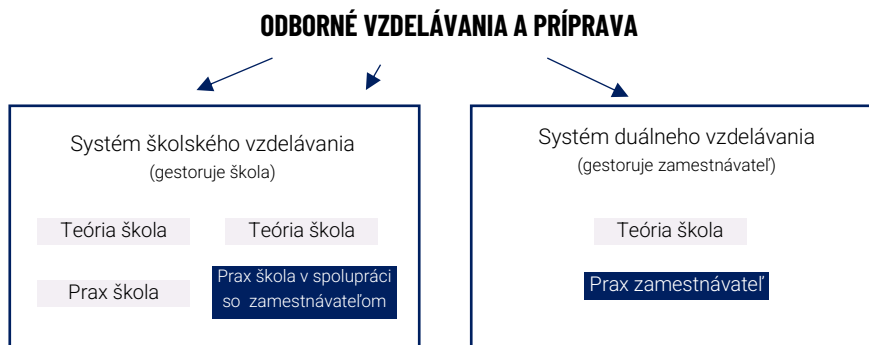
ODBORNÉ VZDELÁVANIA A PRÍPRAVA

Systém školského vzdelávania
(gestoruje škola)

Teória škola

Teória škola

Prax škola

Prax škola v spolupráci so zamestnávateľom

Systém duálneho vzdelávania
(gestoruje zamestnávateľ)

Teória škola

Prax zamestnávateľ